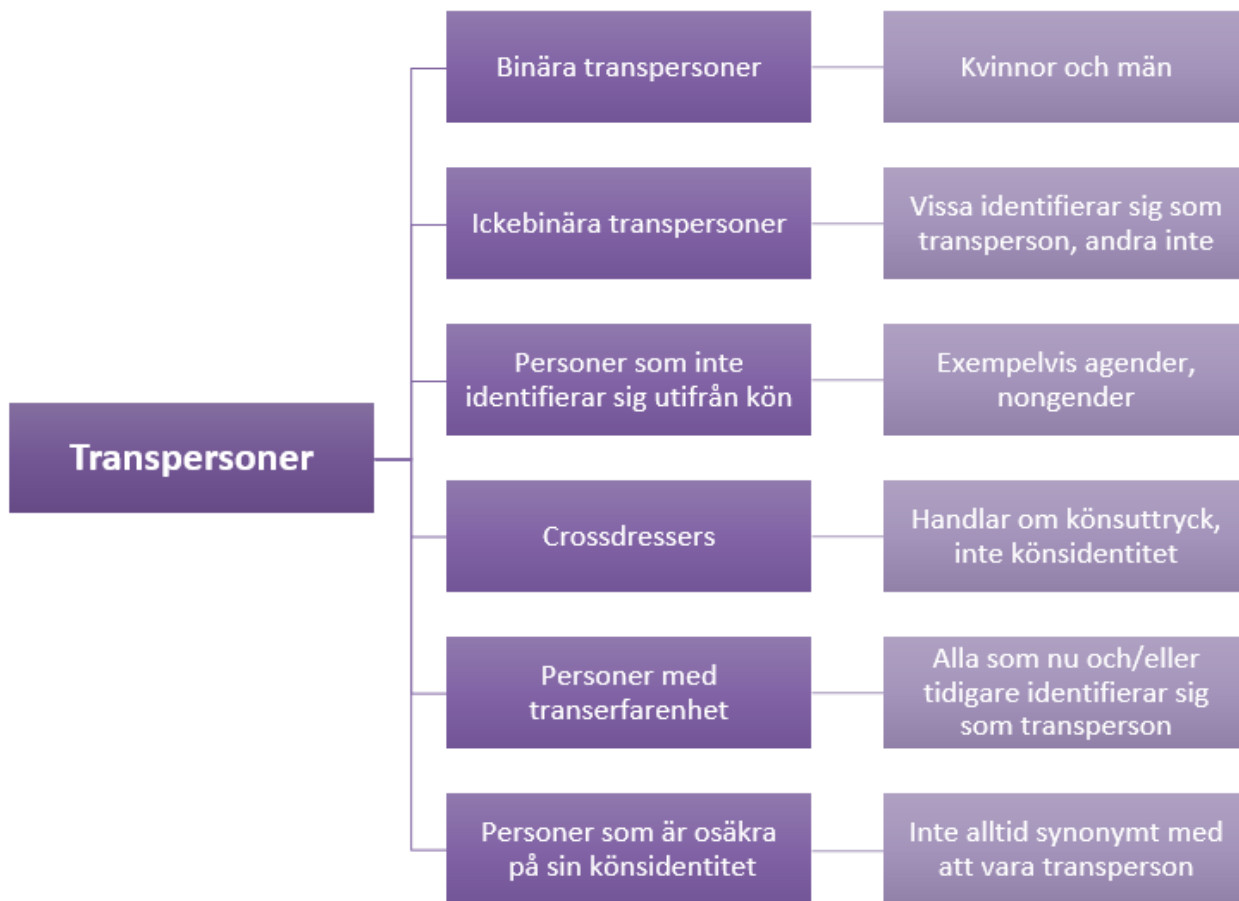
Transpersoner

Binära transpersoner

Kvinnor och män

Ickebinära transpersoner

Vissa identifierar sig som transperson, andra inte

Personer som inte identifierar sig utifrån kön

Exempelvis agender, nongender

Crossdressers

Handlar om könsuttryck, inte könsidentitet

Personer med transerfarenhet

Alla som nu och/eller tidigare identifierar sig som transperson

Personer som är osäkra på sin könsidentitet

Inte alltid synonymt med att vara transperson